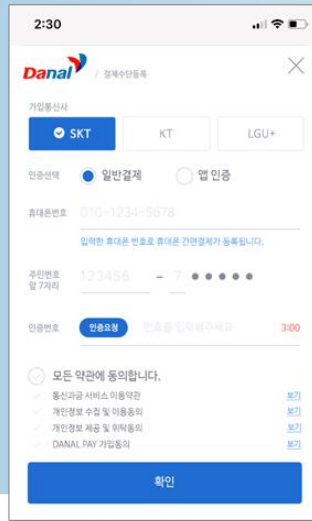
2:30

Danal / 결제수단등록

가입통신사

SKT

KT

LGU+

인증선택

일반결제

앱 인증

휴대폰번호

010-1234-5678

입력한 휴대폰 번호로 휴대폰 간편결제가 등록됩니다.

주민번호 앞 7자리

123456 - 7 ● ● ● ● ● ●

인증번호

인증요청

번호를 입력해주세요

3:00

모든 약관에 동의합니다.

통신과금 서비스 이용약관

보기

개인정보 수집 및 이용동의

보기

개인정보 제공 및 위탁동의

보기

DANAL PAY 가입동의

보기

확인